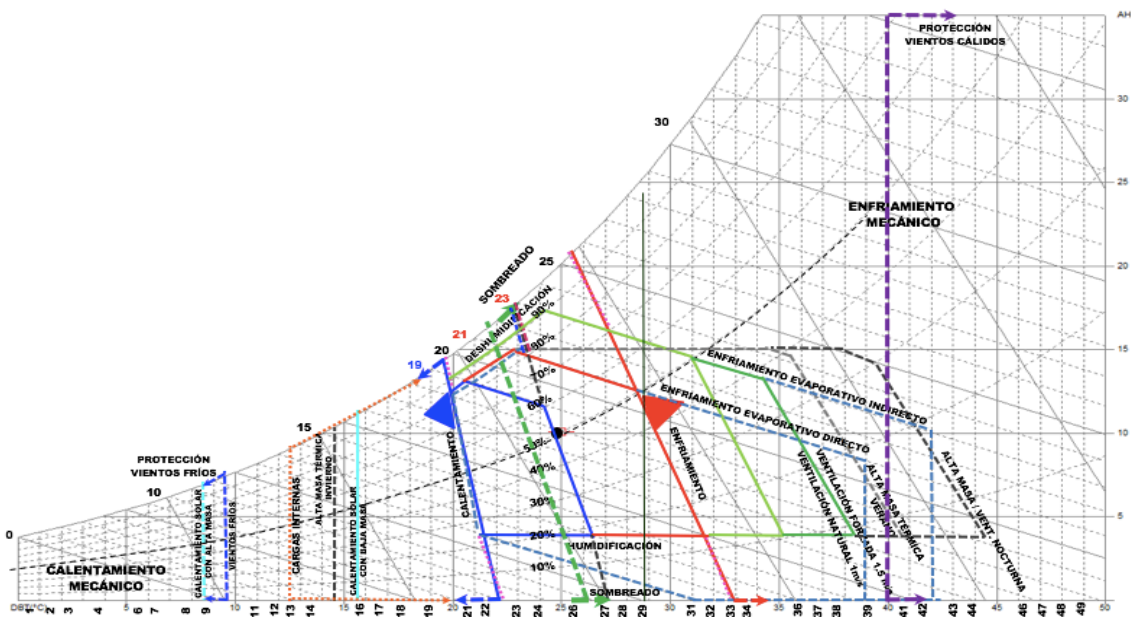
AH

PROTECCIÓN VIENTOS CÁLIDOS

30

25

20

15

10

5

30

ENFRIAMIENTO MECÁNICO

SOMBREADO

25

23

DESHUMIDIFICACIÓN

90%

21

80%

20

19

70%

60%

50%

40%

30%

20%

10%

15

PROTECCIÓN VIENTOS FRÍOS

10

0

CALENTAMIENTO MECÁNICO

CALENTAMIENTO SOLAR CON ALTA MASA

VIENTOS FRÍOS

CARGAS INTERNAS

ALTA MASA TÉRMICA INVIERNO

CALENTAMIENTO SOLAR CON BAJA MASA

CALENTAMIENTO

HUMIDIFICACIÓN

SOMBREADO

ENFRIAMIENTO

ENFRIAMIENTO EVAPORATIVO INDIRECTO

ENFRIAMIENTO EVAPORATIVO DIRECTO

VENTILACIÓN NATURAL 1m/s

VENTILACIÓN FORZADA 1.5m/s

ALTA MASA TÉRMICA VERANO

ALTA MASA / VENT. NOCTURNA

DBT°C 1 2 3 4 5 6 7 8 9 10 11 12 13 14 15 16 17 18 19 20 21 22 23 24 25 26 27 28 29 30 31 32 33 34 35 36 37 38 39 40 41 42 43 44 45 46 47 48 49 50